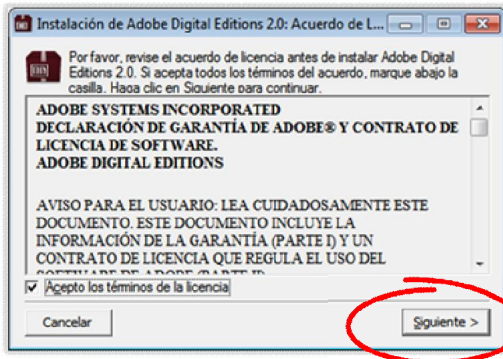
Instalación de Adobe Digital Editions 2.0: Acuerdo de L...

Por favor, revise el acuerdo de licencia antes de instalar Adobe Digital Editions 2.0. Si acepta todos los términos del acuerdo, marque abajo la casilla. Haga clic en Siguiente para continuar.

ADOBE SYSTEMS INCORPORATED
DECLARACIÓN DE GARANTÍA DE ADOBE® Y CONTRATO DE LICENCIA DE SOFTWARE.
ADOBE DIGITAL EDITIONS

AVISO PARA EL USUARIO: LEA CUIDADOSAMENTE ESTE DOCUMENTO. ESTE DOCUMENTO INCLUYE LA INFORMACIÓN DE LA GARANTÍA (PARTE I) Y UN CONTRATO DE LICENCIA QUE REGULA EL USO DEL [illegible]

Acepto los términos de la licencia

Cancelar

Siguiente >